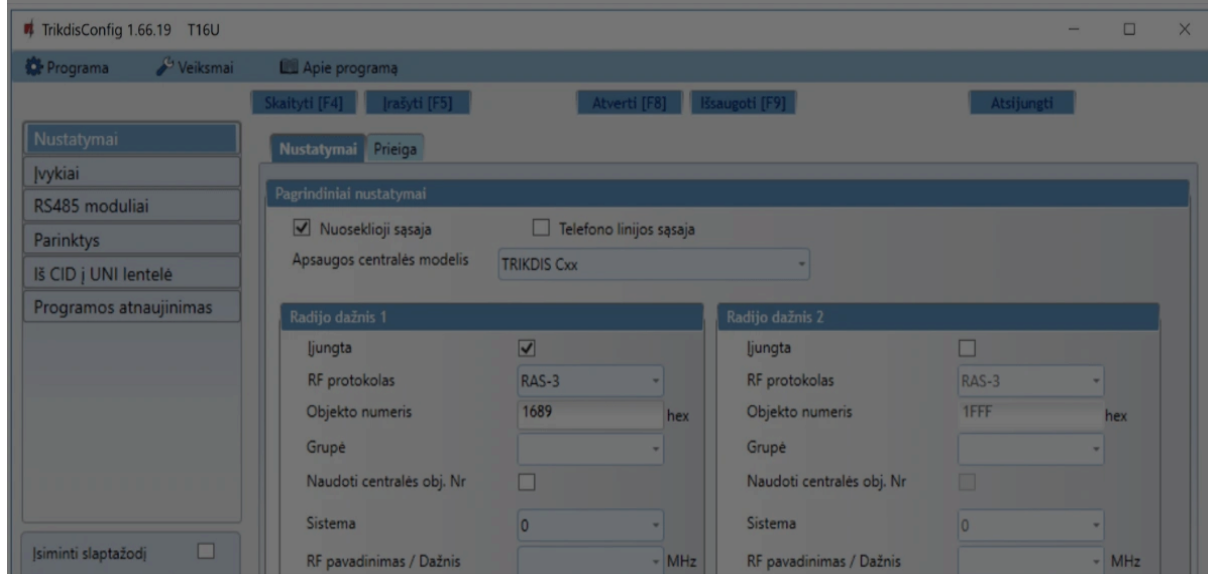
TrikdisConfig 1.66.19 T16U

Programa Veiksmai Apie programą

Skaityti [F4] Įrašyti [F5] Atverti [F8] Išsaugoti [F9] Atsijungti

Nustatymai
Įvykiai
RS485 moduliai
Parinktys
Iš CID į UNI lentelė
Programos atnaujinimas

Įsiminti slaptažodį

Nustatymai Prieiga

Pagrindiniai nustatymai

Nuoseklioji sąsaja
Telefono linijos sąsaja
Apsaugos centralės modelis TRIKDIS Cxx

Radijo dažnis 1
Įjungta
RF protokolas RAS-3
Objekto numeris 1689 hex
Grupė
Naudoti centralės obj. Nr
Sistema 0
RF pavadinimas / Dažnis MHz

Radijo dažnis 2
Įjungta
RF protokolas RAS-3
Objekto numeris 1FFF hex
Grupė
Naudoti centralės obj. Nr
Sistema 0
RF pavadinimas / Dažnis MHz